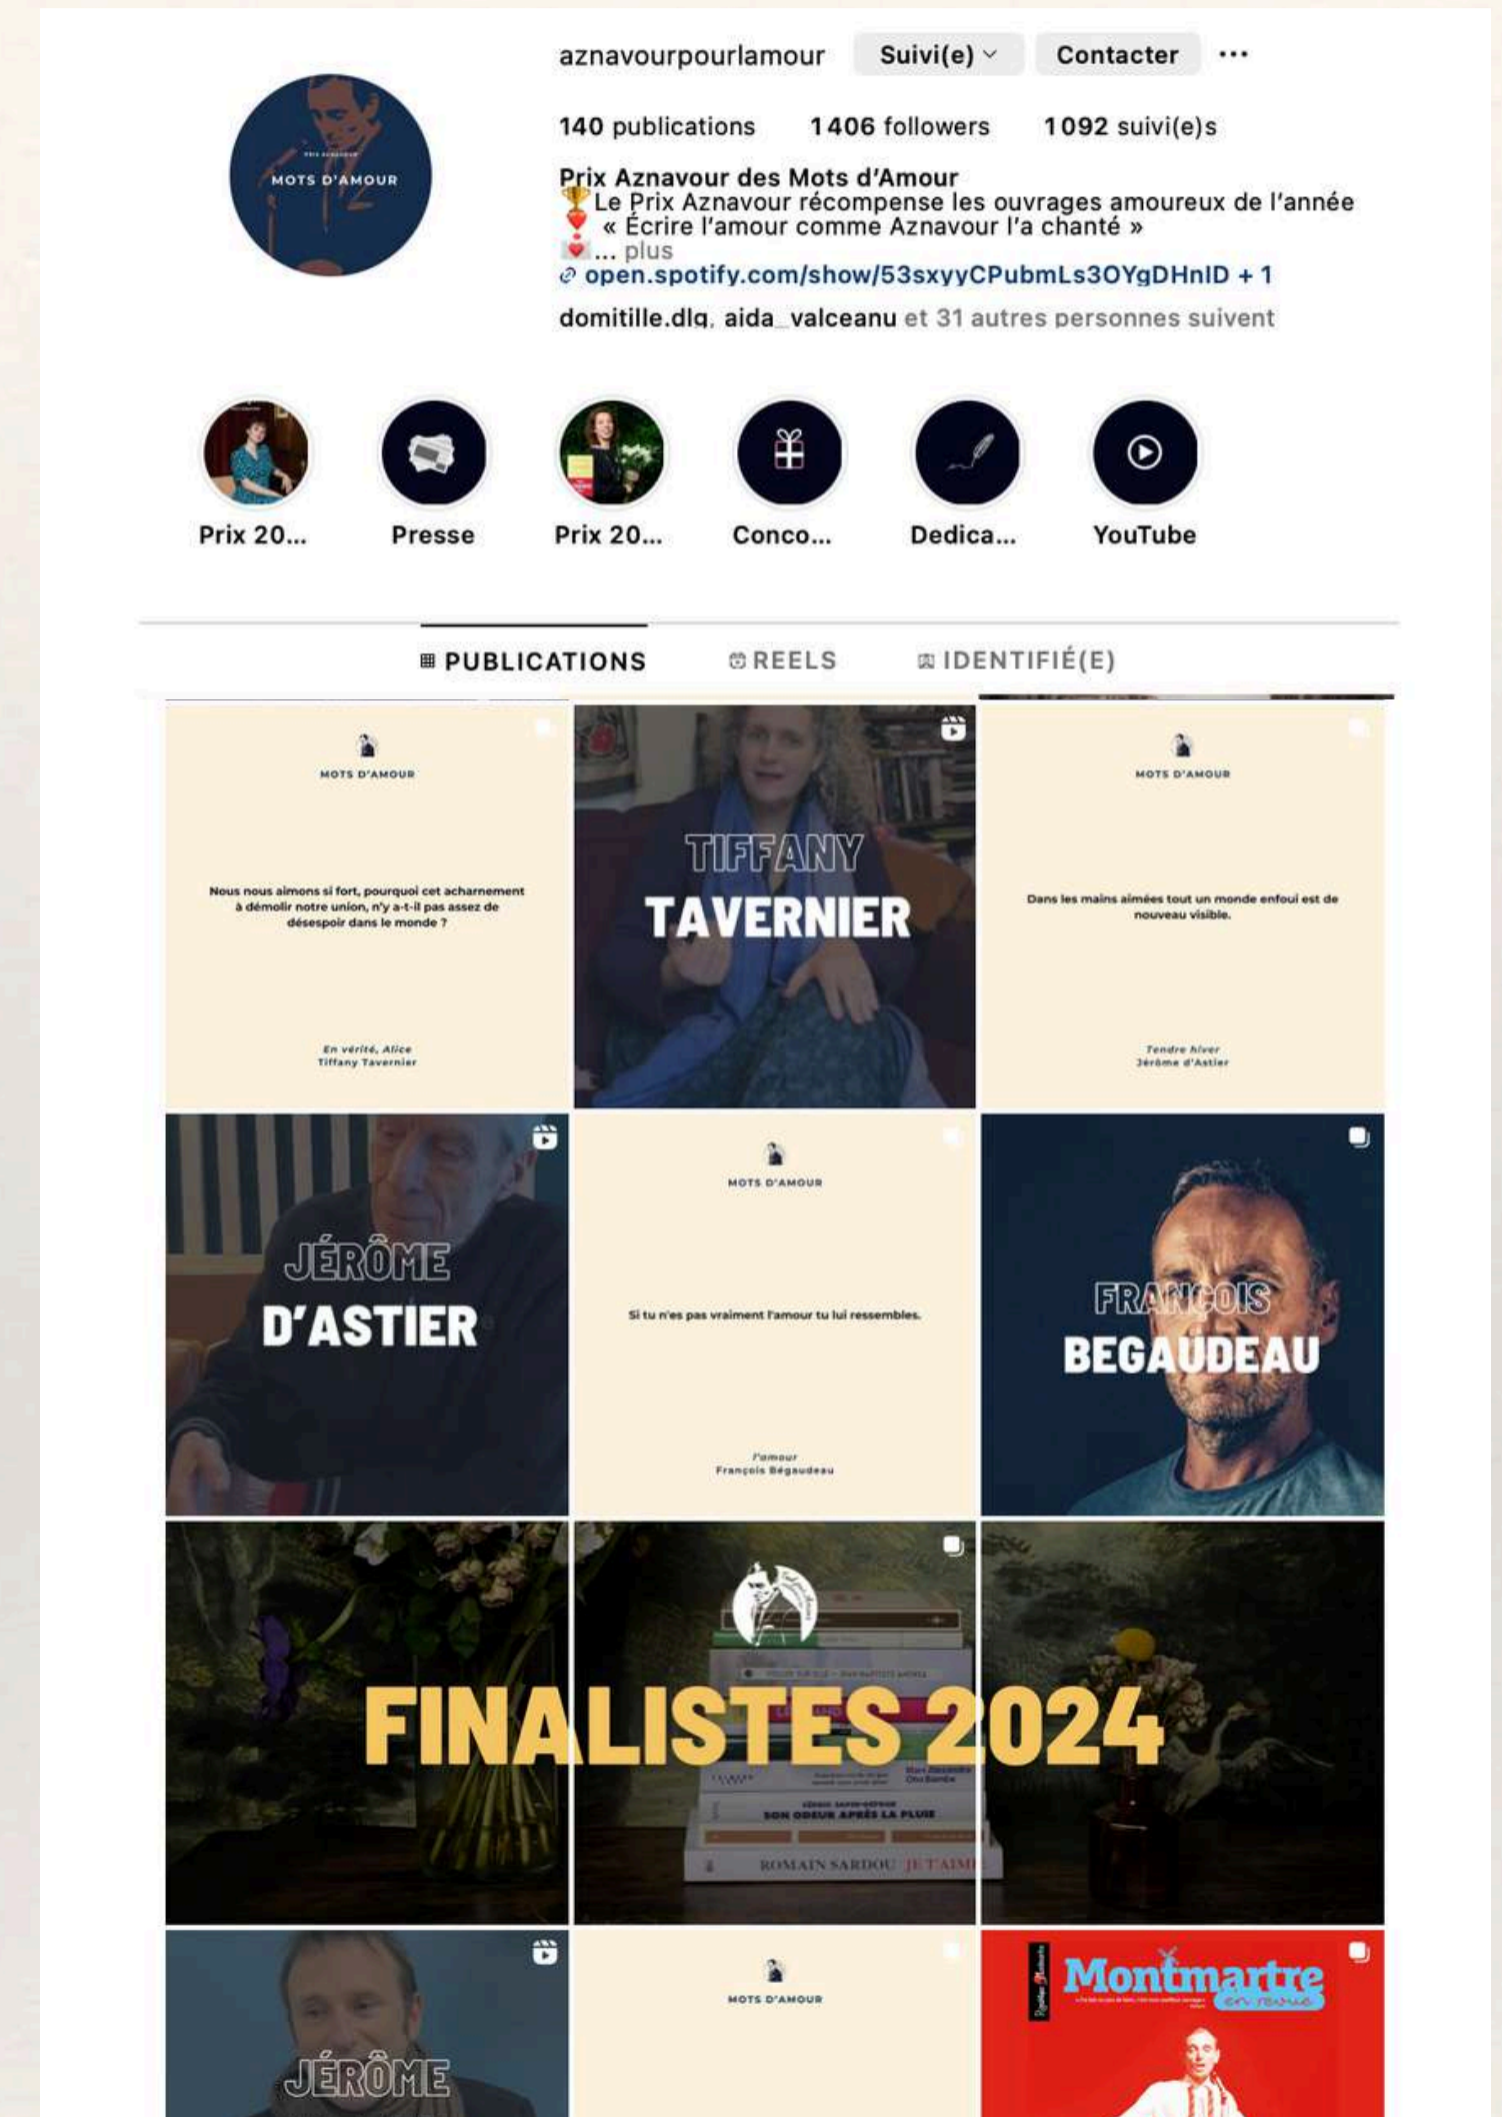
PRIX AZNAVOUR
MOTS D'AMOUR

aznavourpourlamour Suivi(e) Contacter ···

140 publications 1406 followers 1092 suivi(e)s

Prix Aznavour des Mots d'Amour
🏆 Le Prix Aznavour récompense les ouvrages amoureux de l'année
❣️ « Écrire l'amour comme Aznavour l'a chanté »
💌... plus
open.spotify.com/show/53sxyyCPubmLs3OYgDHnID + 1
domitille.dlq, aida_valceanu et 31 autres personnes suivent

Prix 20... Presse Prix 20... Conco... Dedica... YouTube

PUBLICATIONS REELS IDENTIFIÉ(E)

MOTS D'AMOUR
Nous nous aimons si fort, pourquoi cet acharnement à démolir notre union, n'y a-t-il pas assez de désespoir dans le monde ?
En vérité, Alice
Tiffany Tavernier

TIFFANY TAVERNIER

MOTS D'AMOUR
Dans les mains aimées tout un monde enfoui est de nouveau visible.
Tendre hiver
Jérôme d'Astier

JÉRÔME D'ASTIER

MOTS D'AMOUR
Si tu n'es pas vraiment l'amour tu lui ressembles.
l'amour
François Bégaudeau

FRANÇOIS BEGAUDEAU

FINALISTES 2024
SON ODEUR APRÈS LA PLUIE
ROMAIN SARDOU JE T'AIME

JÉRÔME

MOTS D'AMOUR

Montmartre en revue